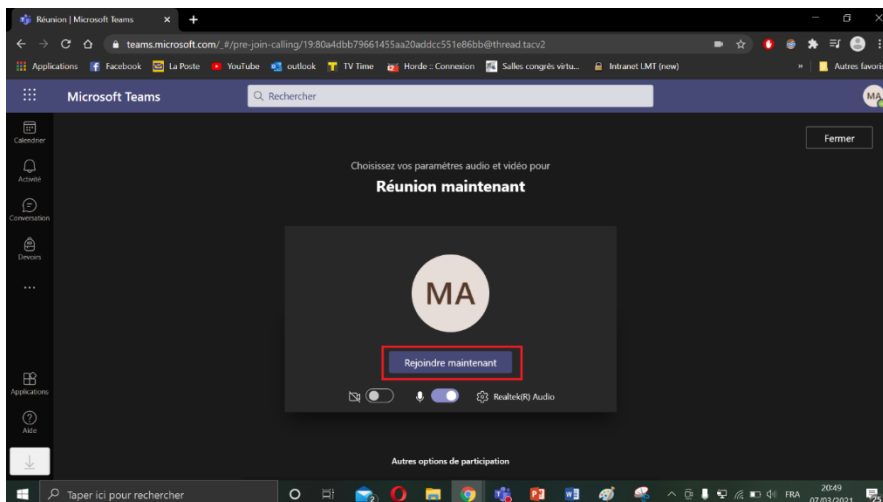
Réunion | Microsoft Teams

teams.microsoft.com/_#/pre-join-calling/19:80a4dbb79661455aa20addcc551e86bb@thread.tacv2

Applications Facebook La Poste YouTube outlook TV Time Horde :: Connexion Salles congrès virtu... Intranet LMT (new) Autres favoris

Microsoft Teams

Rechercher

MA

Calendrier

Activité

Conversation

Devoirs

...

Applications

Aide

Fermer

Choisissez vos paramètres audio et vidéo pour

Réunion maintenant

MA

Rejoindre maintenant

Realtek(R) Audio

Autres options de participation

Taper ici pour rechercher

FRA

20:49

07/03/2021